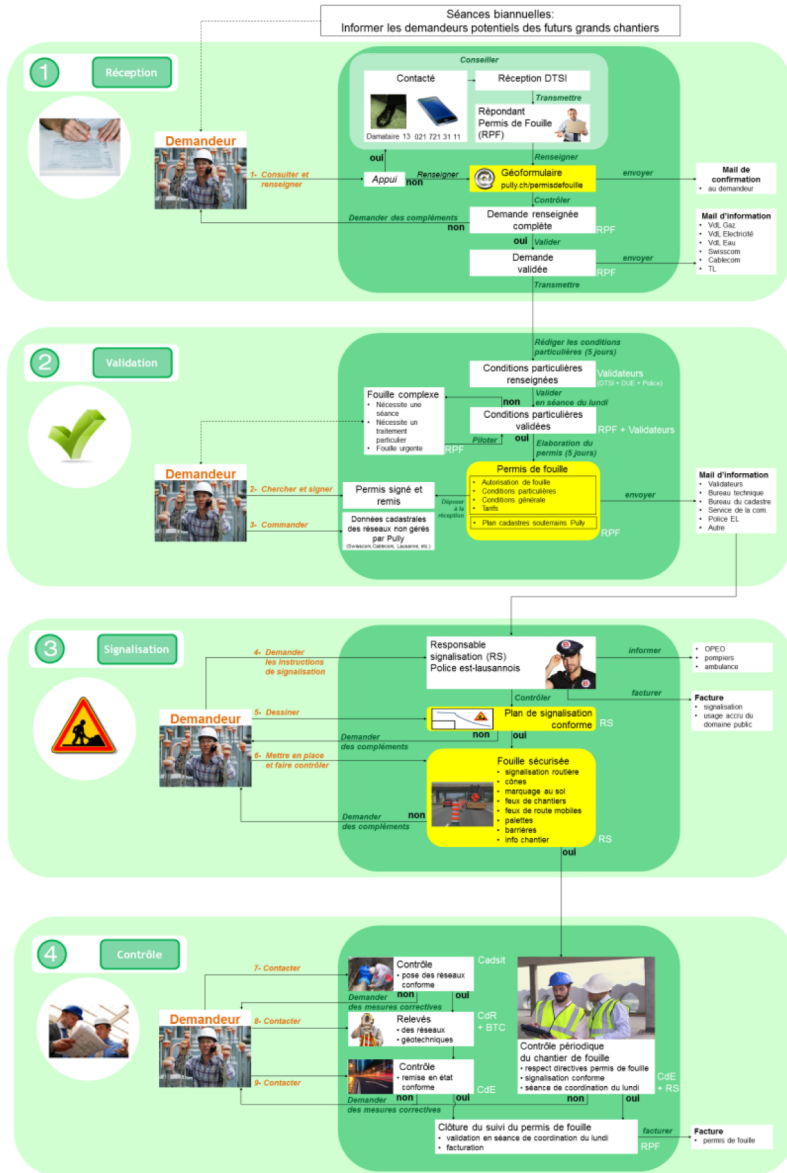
Séances biannuelles:
Informer les demandeurs potentiels des futurs grands chantiers

1 Réception

Demandeur

Conseiller

Contacté

Damataire 13 021 721 31 11

Réception DTSI

Transmettre

Répondant Permis de Fouille (RPF)

Renseigner

1- Consulter et renseigner

oui

Appui non

Renseigner

Géoformulaire
pully.ch/permisdefouille

envoyer

Mail de confirmation
• au demandeur

Contrôler

Demander des compléments

non

Demande renseignée complète RPF

Mail d'information
• VdL Gaz
• VdL Electricité
• VdL Eau
• Swisscom
• Cablecom
• TL

oui Valider

Demande validée RPF

envoyer

Transmettre

2 Validation

Rédiger les conditions particulières (5 jours)

Conditions particulières renseignées

Validateurs (DTSI + DUE + Police)

Fouille complexe
• Nécessite une séance
• Nécessite un traitement particulier
• Fouille urgente

RPF

non

Valider en séance du lundi

Conditions particulières validées RPF + Validateurs

Piloter

oui

Elaboration du permis (5 jours)

Demandeur

2- Chercher et signer

Permis signé et remis

Déposer à la réception

Permis de fouille
• Autorisation de fouille
• Conditions particulières
• Conditions générale
• Tarifs
• Plan cadastres souterrains Pully

envoyer

Mail d'information
• Validateurs
• Bureau technique
• Bureau du cadastre
• Service de la com.
• Police EL
• Autre

3- Commander

Données cadastrales des réseaux non gérés par Pully
(Swisscom, Cablecom, Lausanne, etc.)

RPF

3 Signalisation

4- Demander les instructions de signalisation

Responsable signalisation (RS)
Police est-lausannois

informer

• OPEO
• pompiers
• ambulance

Contrôler

facturer

Facture
• signalisation
• usage accru du domaine public

Demandeur

5- Dessiner

Plan de signalisation conforme RS

Demander des compléments

non oui

6- Mettre en place et faire contrôler

Fouille sécurisée
• signalisation routière
• cônes
• marquage au sol
• feux de chantiers
• feux de route mobiles
• palettes
• barrières
• info chantier

Demander des compléments

non

RS

oui

4 Contrôle

7- Contacter

Contrôle
• pose des réseaux conforme

Cadsit

Demander des mesures correctives

non oui

Demandeur

8- Contacter

Relevés
• des réseaux
• géotechniques

CdR + BTC

Contrôle périodique du chantier de fouille
• respect directives permis de fouille
• signalisation conforme
• séance de coordination du lundi

9- Contacter

Contrôle
• remise en état conforme

CdE

CdE + RS

Demander des mesures correctives

non oui non oui

Clôture du suivi du permis de fouille
• validation en séance de coordination du lundi
• facturation

RPF

facturer

Facture
• permis de fouille